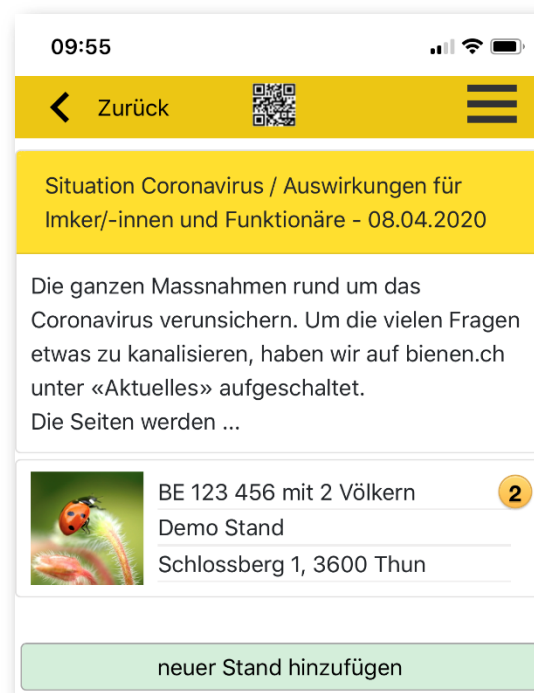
09:55

Zurück

Situation Coronavirus / Auswirkungen für Imker/-innen und Funktionäre - 08.04.2020

Die ganzen Massnahmen rund um das Coronavirus verunsichern. Um die vielen Fragen etwas zu kanalisieren, haben wir auf bienen.ch unter «Aktuelles» aufgeschaltet.
Die Seiten werden ...

BE 123 456 mit 2 Völkern
2
Demo Stand
Schlossberg 1, 3600 Thun

neuer Stand hinzufügen